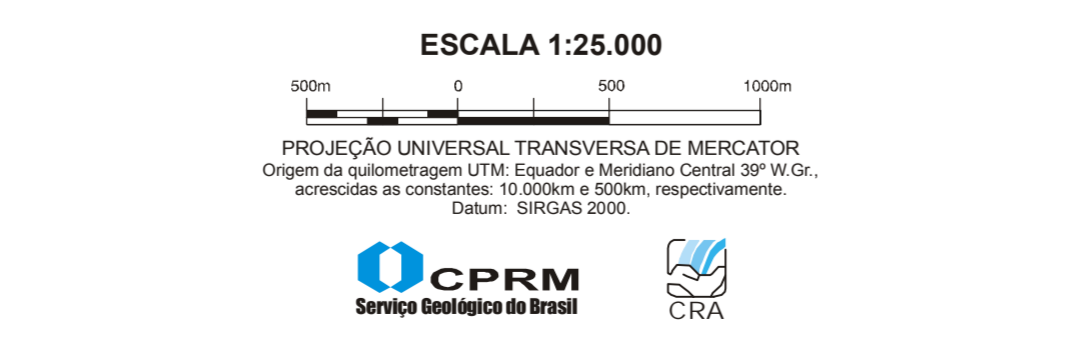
ESCALA 1:25.000

500m 0 500 1000m

PROJEÇÃO UNIVERSAL TRANSVERSA DE MERCATOR
Origem da quilometragem UTM: Equador e Meridiano Central 39º W.Gr., acrescidas as constantes: 10.000km e 500km, respectivamente.
Datum: SIRGAS 2000.

CPRM
Serviço Geológico do Brasil

CRA